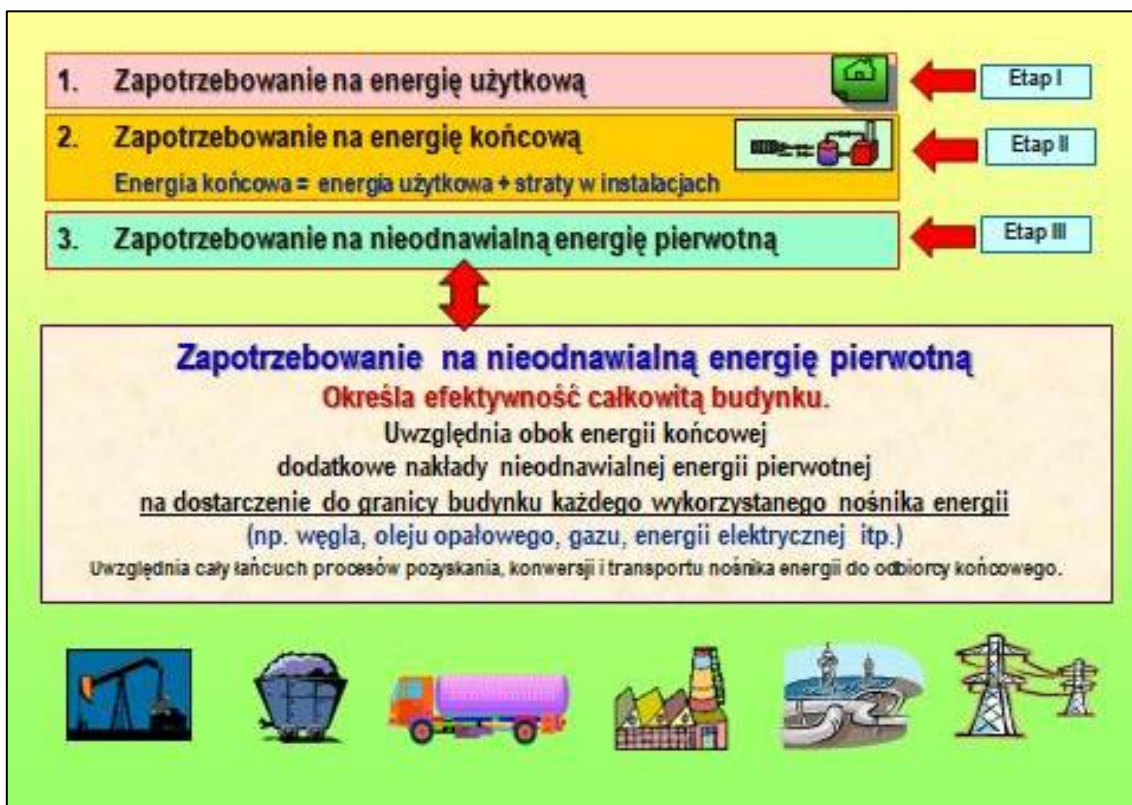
1. Zapotrzebowanie na energię użytkową

Etap I

2. Zapotrzebowanie na energię końcową

Energia końcowa = energia użytkowa + straty w instalacjach

Etap II

3. Zapotrzebowanie na nieodnawialną energię pierwotną

Etap III

Zapotrzebowanie na nieodnawialną energię pierwotną

Określa efektywność całkowitą budynku.

Uwzględnia obok energii końcowej dodatkowe nakłady nieodnawialnej energii pierwotnej na dostarczenie do granicy budynku każdego wykorzystanego nośnika energii

(np. węgla, oleju opałowego, gazu, energii elektrycznej itp.)

Uwzględnia cały łańcuch procesów pozyskania, konwersji i transportu nośnika energii do odbiorcy końcowego.